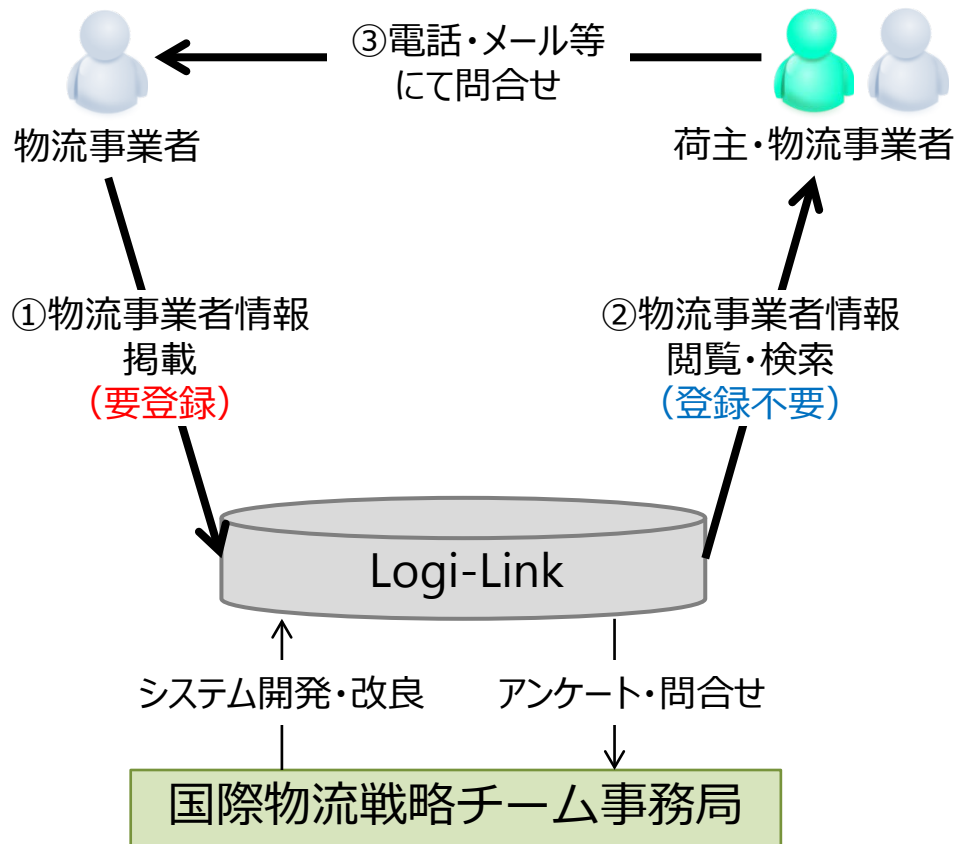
③電話・メール等にて問合せ

物流事業者

荷主・物流事業者

①物流事業者情報掲載
（要登録）

②物流事業者情報閲覧・検索
（登録不要）

Logi-Link

システム開発・改良

アンケート・問合せ

国際物流戦略チーム事務局